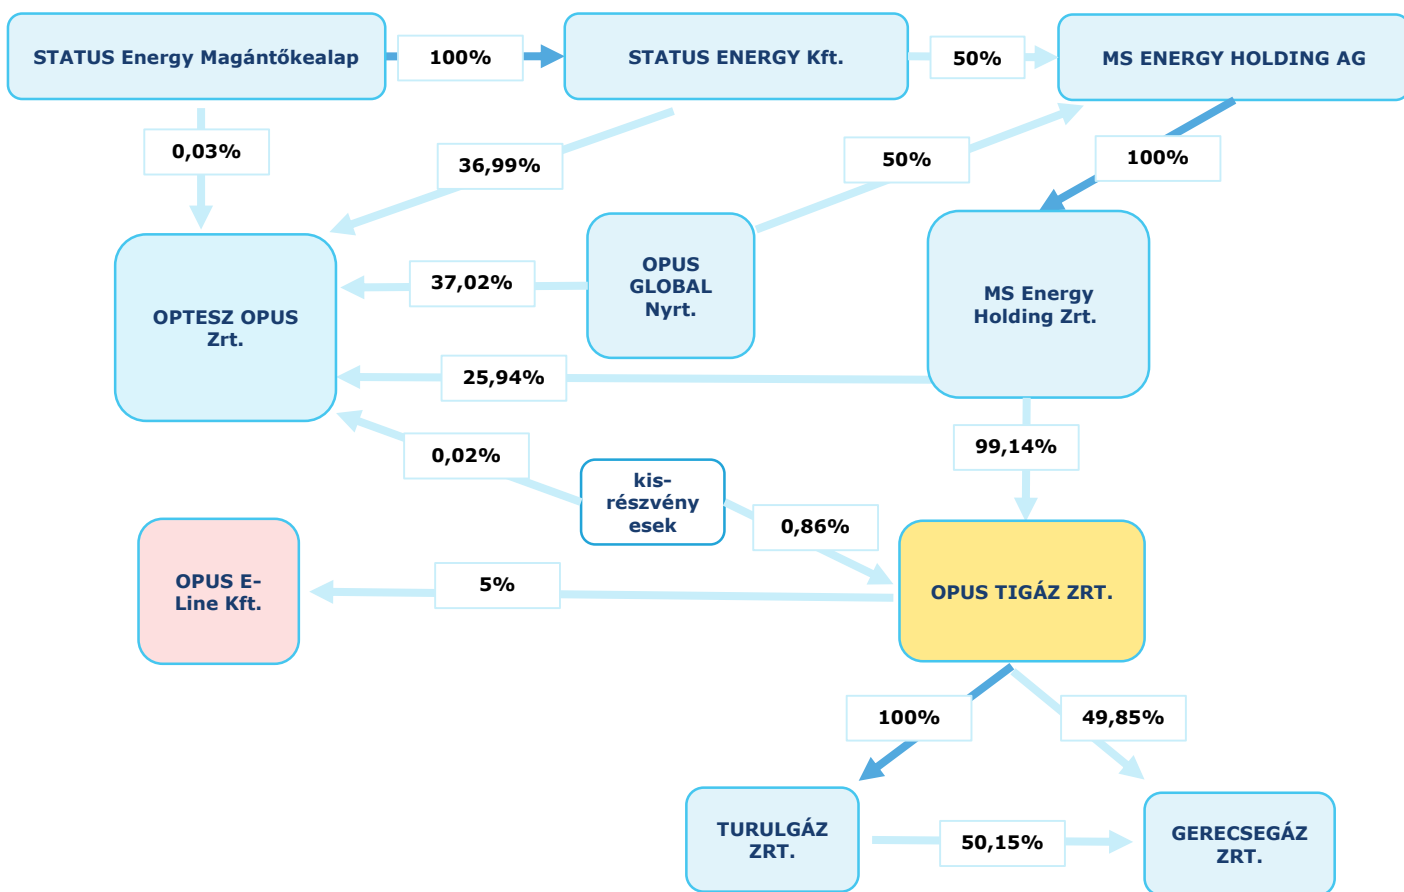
STATUS Energy Magántőkealap

100%

STATUS ENERGY Kft.

50%

MS ENERGY HOLDING AG

0,03%

36,99%

50%

100%

OPTESZ OPUS Zrt.

37,02%

OPUS GLOBAL Nyrt.

MS Energy Holding Zrt.

25,94%

0,02%

kis-részvényesek

99,14%

0,86%

OPUS E-Line Kft.

5%

OPUS TIGÁZ ZRT.

100%

49,85%

TURULGÁZ ZRT.

50,15%

GERECSEGÁZ ZRT.